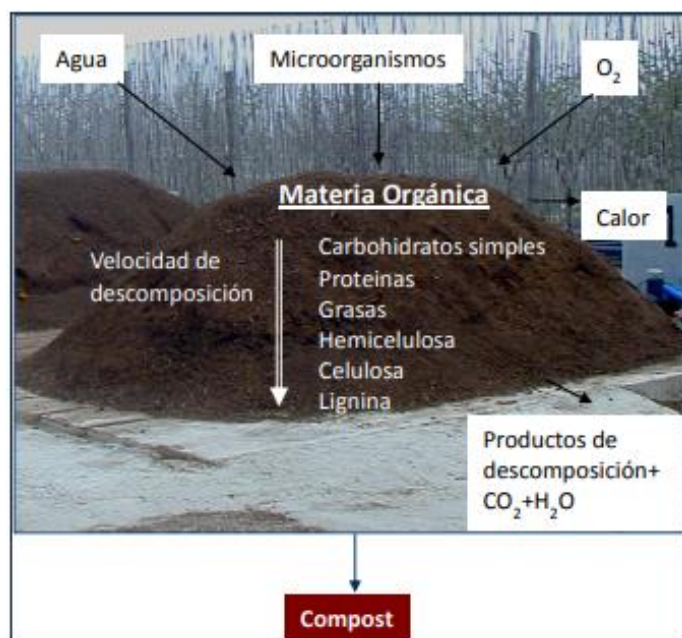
Agua

Microorganismos

$O_2$

Materia Orgánica

Calor

Velocidad de descomposición

Carbohidratos simples
Proteinas
Grasas
Hemicelulosa
Celulosa
Lignina

Productos de descomposición+ $CO_2$+$H_2O$

Compost